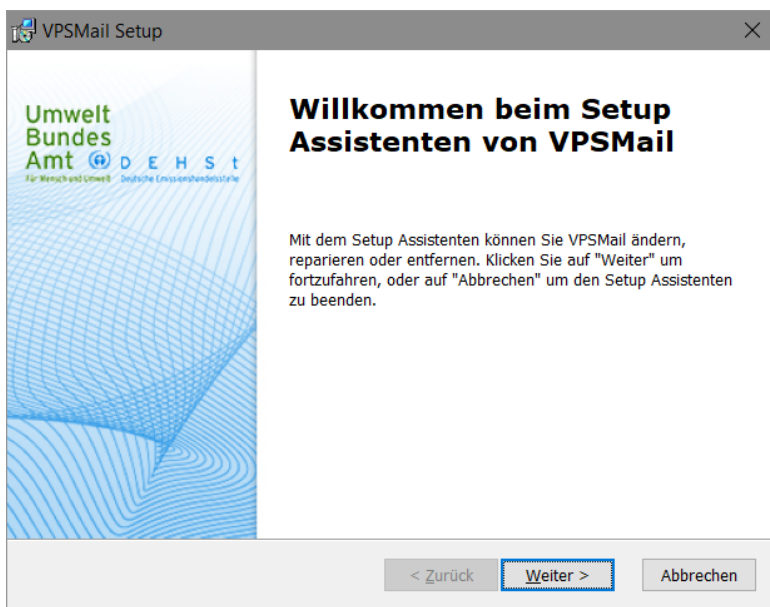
VPSMail Setup

×

Umwelt
Bundes
Amt

D E H S t

Für Mensch und Umwelt   Deutsche Emissionshandelsstelle

Willkommen beim Setup Assistenten von VPSMail

Mit dem Setup Assistenten können Sie VPSMail ändern, reparieren oder entfernen. Klicken Sie auf "Weiter" um fortzufahren, oder auf "Abbrechen" um den Setup Assistenten zu beenden.

< Zurück

Weiter >

Abbrechen